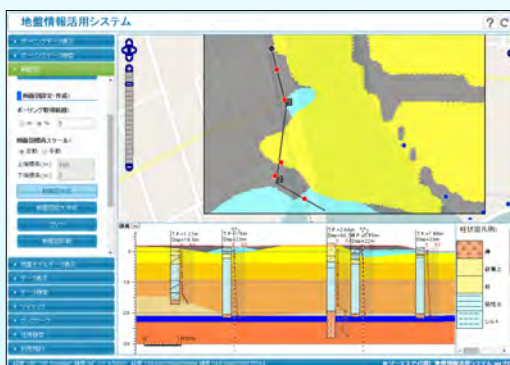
地盤情報活用システム

? C

断面図

断面図設定・作成

ボーリング取得範囲：

断面図標高スケール：

自動 手動

上端標高(m)

下端標高(m)

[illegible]

標高(m)

0.0

-10.0

-20.0

-30.0

-40.0

柱状図凡例

礫

砂質土

粘性土

シルト